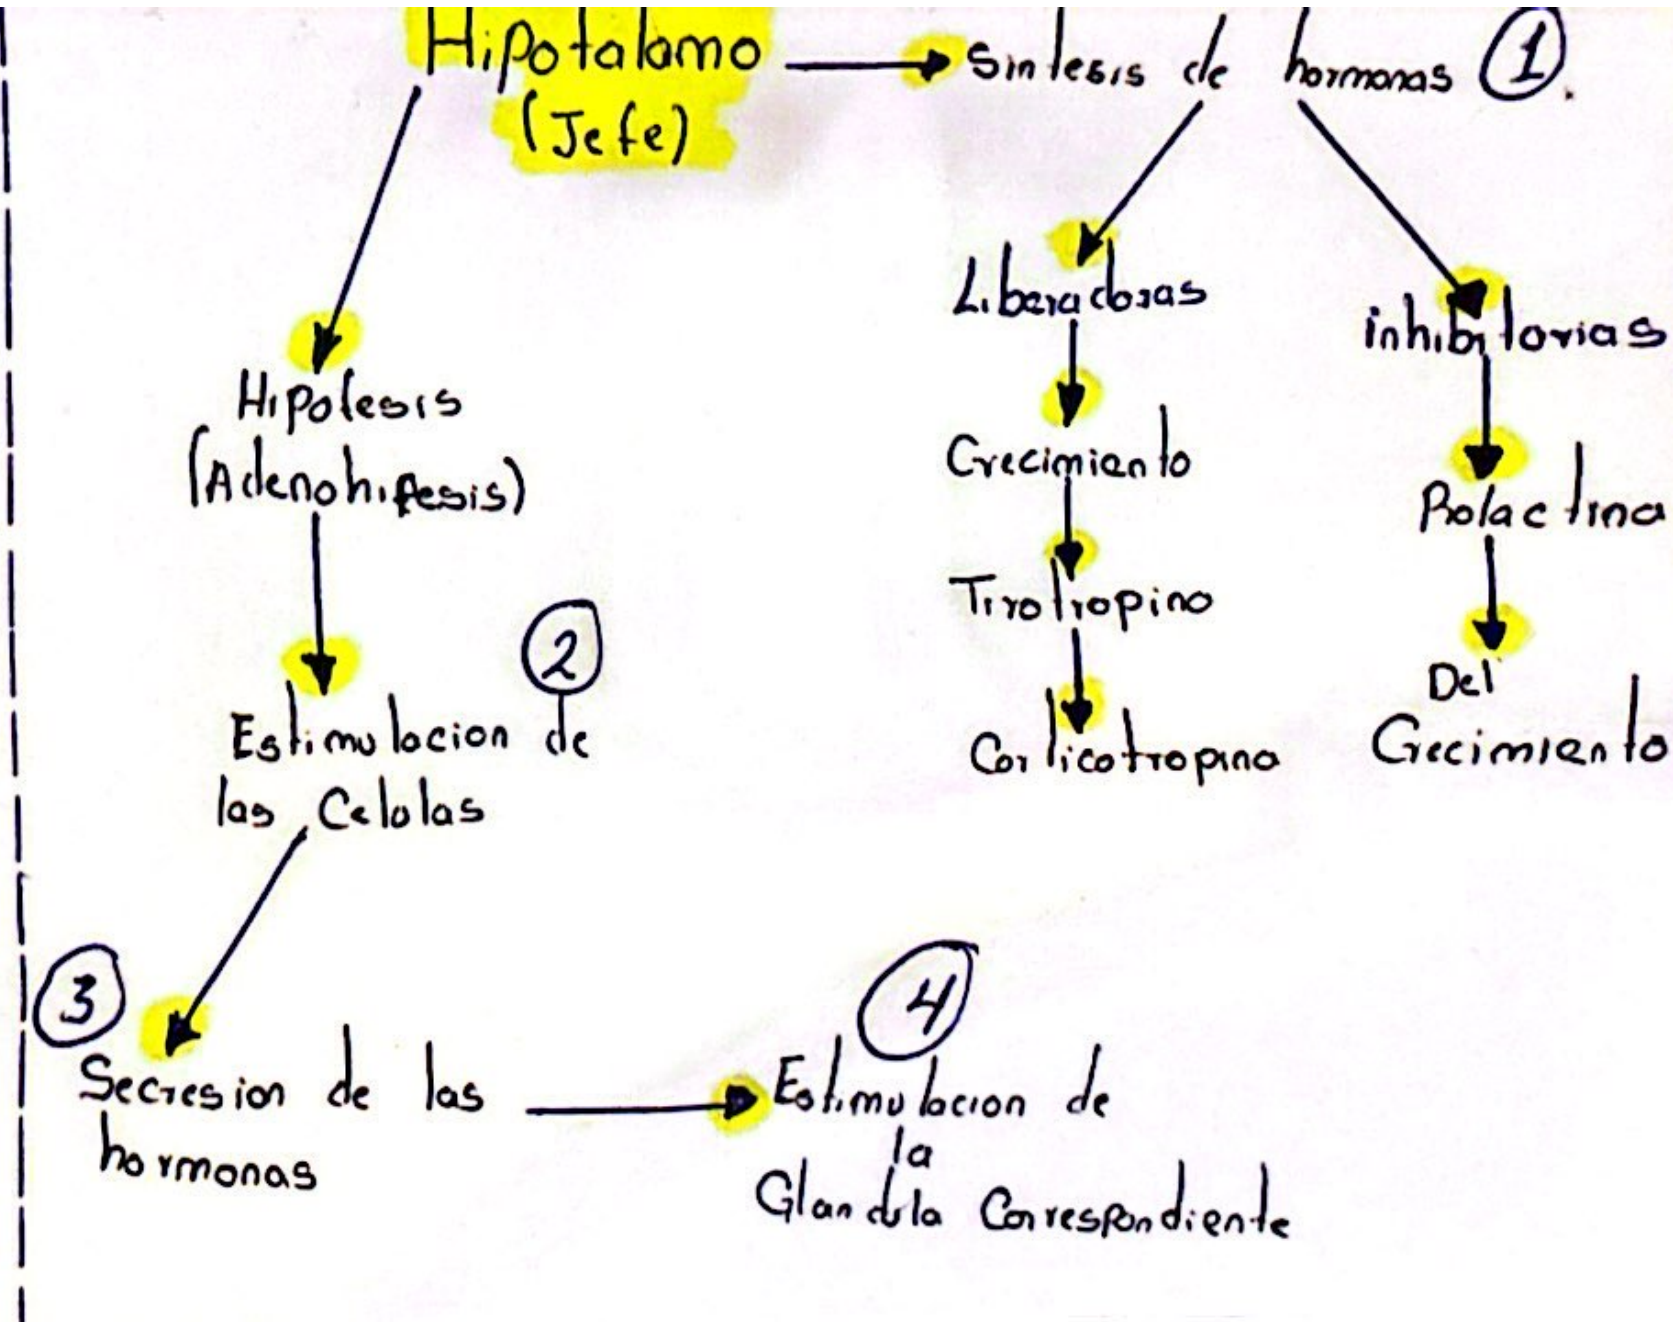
Hipotalamo (Jefe)

Sintesis de hormonas ①.

Liberadoras

Crecimiento

Tirotropino

Corticotropino

inhibitorias

Polactina

Del Crecimiento

Hipofesis (Adenohifesis)

② Estimulacion de las Celulas

③ Secresion de las hormonas

④ Estimulacion de la Glandula Correspondiente